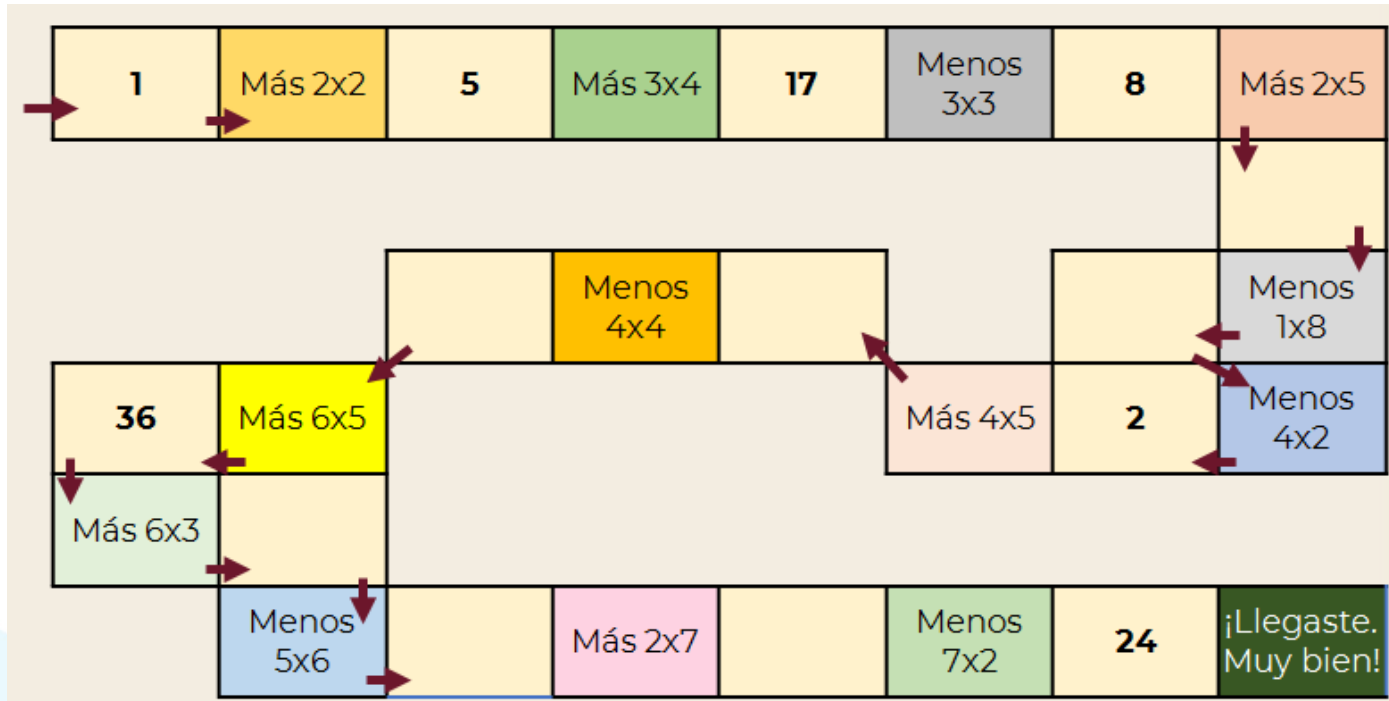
| 1 | Más 2x2 | 5 | Más 3x4 | 17 | Menos 3x3 | 8 | Más 2x5 |
|---|---|---|---|---|---|---|---|
| | | | | | | | |
| | | | Menos 4x4 | | | | Menos 1x8 |
| 36 | Más 6x5 | | | | Más 4x5 | 2 | Menos 4x2 |
| Más 6x3 | | | | | | | |
| | Menos 5x6 | | Más 2x7 | | Menos 7x2 | 24 | ¡Llegaste. Muy bien! |